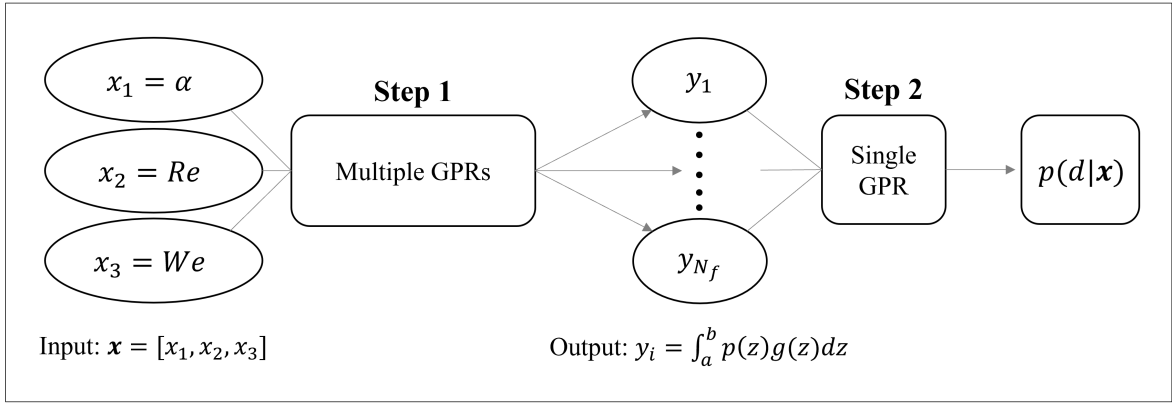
$x_1 = \alpha$

$x_2 = Re$

$x_3 = We$

Step 1

Multiple GPRs

$y_1$

$y_{N_f}$

Step 2

Single GPR

$p(d|\boldsymbol{x})$

Input: $\boldsymbol{x} = [x_1, x_2, x_3]$

Output: $y_i = \int_a^b p(z)g(z)dz$